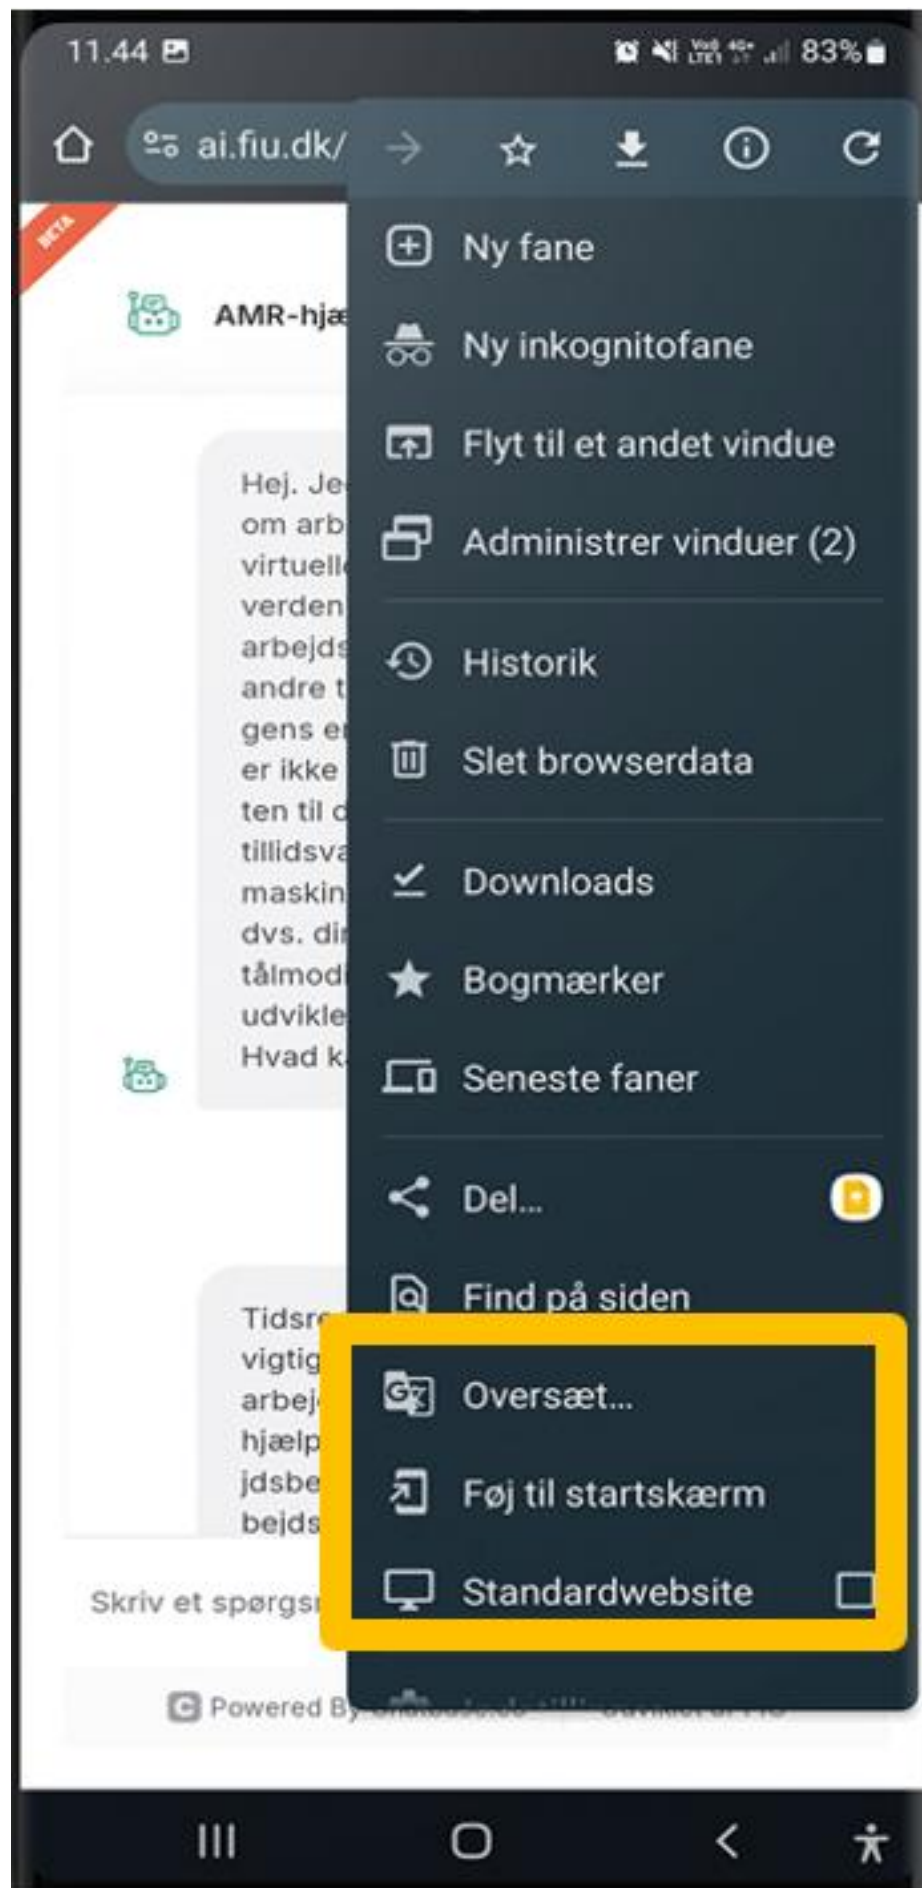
11.44

83%

ai.fiu.dk/

BETA

AMR-hjæ

Hej. Je
om arb
virtuell
verden
arbejds
andre t
gens e
er ikke
ten til d
tillidsva
maskin
dvs. di
tålmodi
udvikle
Hvad k

Tidsr
vigtig
arbej
hjælp
jdsbe
bejds

Skriv et spørgs

Powered By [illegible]

Ny fane
Ny inkognitofane
Flyt til et andet vindue
Administrer vinduer (2)
Historik
Slet browserdata
Downloads
Bogmærker
Seneste faner
Del...
Find på siden
Oversæt...
Føj til startskærm
Standardwebsite